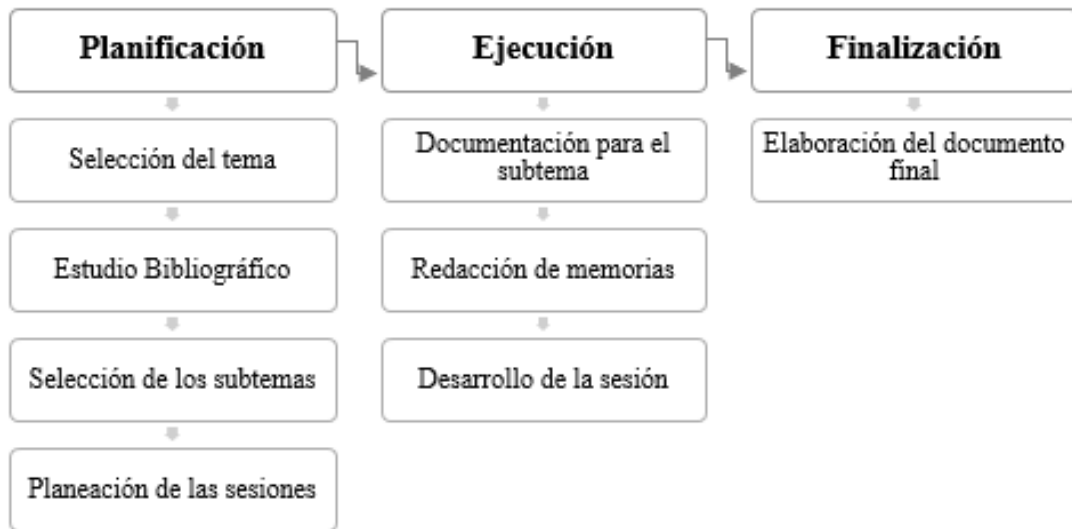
Planificación

Selección del tema

Estudio Bibliográfico

Selección de los subtemas

Planeación de las sesiones

Ejecución

Documentación para el subtema

Redacción de memorias

Desarrollo de la sesión

Finalización

Elaboración del documento final